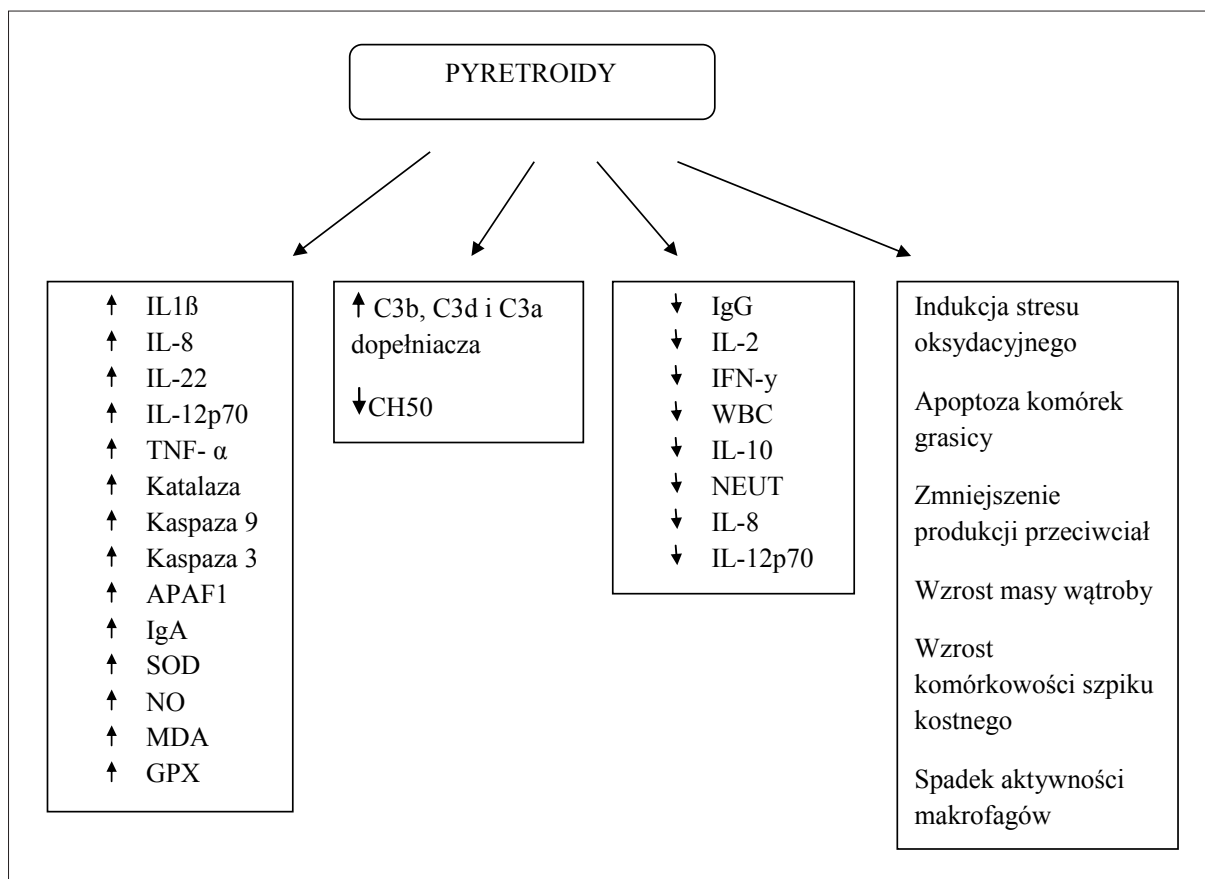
PYRETROIDY

↑ IL1ß
↑ IL-8
↑ IL-22
↑ IL-12p70
↑ TNF- α
↑ Katalaza
↑ Kaspaza 9
↑ Kaspaza 3
↑ APAF1
↑ IgA
↑ SOD
↑ NO
↑ MDA
↑ GPX

↑ C3b, C3d i C3a dopełniacza

↓CH50

↓ IgG
↓ IL-2
↓ IFN-y
↓ WBC
↓ IL-10
↓ NEUT
↓ IL-8
↓ IL-12p70

Indukcja stresu oksydacyjnego

Apoptoza komórek grasicy

Zmniejszenie produkcji przeciwciał

Wzrost masy wątroby

Wzrost komórkowości szpiku kostnego

Spadek aktywności makrofagów